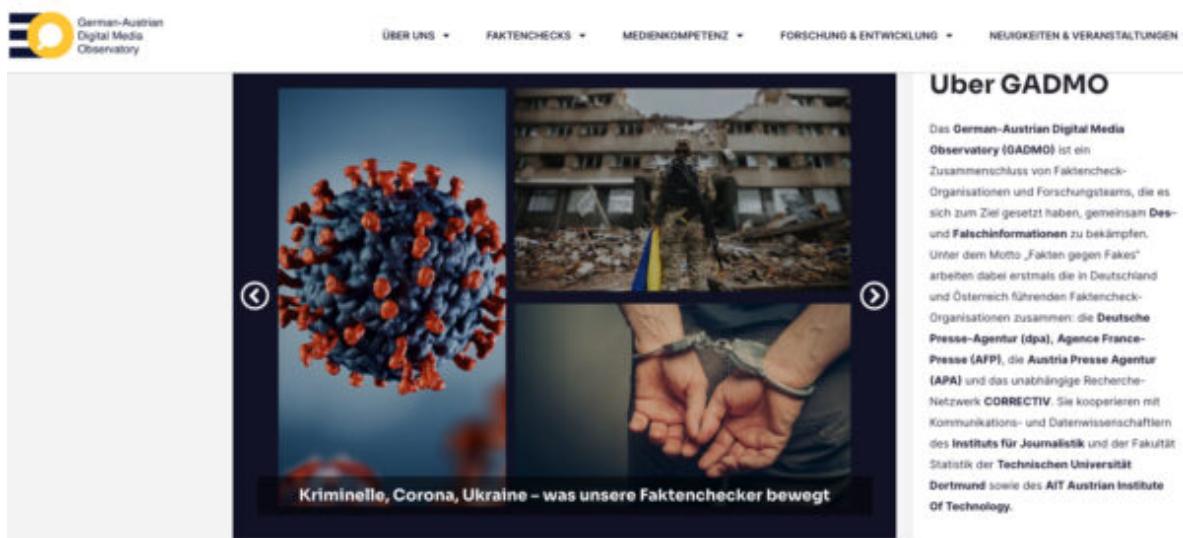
German-Austrian Digital Media Observatory

ÜBER UNS ▾ FAKTENCHECKS ▾ MEDIENKOMPETENZ ▾ FORSCHUNG & ENTWICKLUNG ▾ NEUIGKEITEN & VERANSTALTUNGEN

Kriminelle, Corona, Ukraine – was unsere Faktenchecker bewegt

Über GADMO

Das **German-Austrian Digital Media Observatory (GADMO)** ist ein Zusammenschluss von Faktencheck-Organisationen und Forschungsteams, die es sich zum Ziel gesetzt haben, gemeinsam **Des-** und **Falschinformationen** zu bekämpfen. Unter dem Motto „Fakten gegen Fakes" arbeiten dabei erstmals die in Deutschland und Österreich führenden Faktencheck-Organisationen zusammen: die **Deutsche Presse-Agentur (dpa)**, **Agence France-Presse (AFP)**, die **Austria Presse Agentur (APA)** und das unabhängige Recherche-Netzwerk **CORRECTIV**. Sie kooperieren mit Kommunikations- und Datenwissenschaftlern des **Instituts für Journalistik** und der Fakultät Statistik der **Technischen Universität Dortmund** sowie des **AIT Austrian Institute Of Technology.**